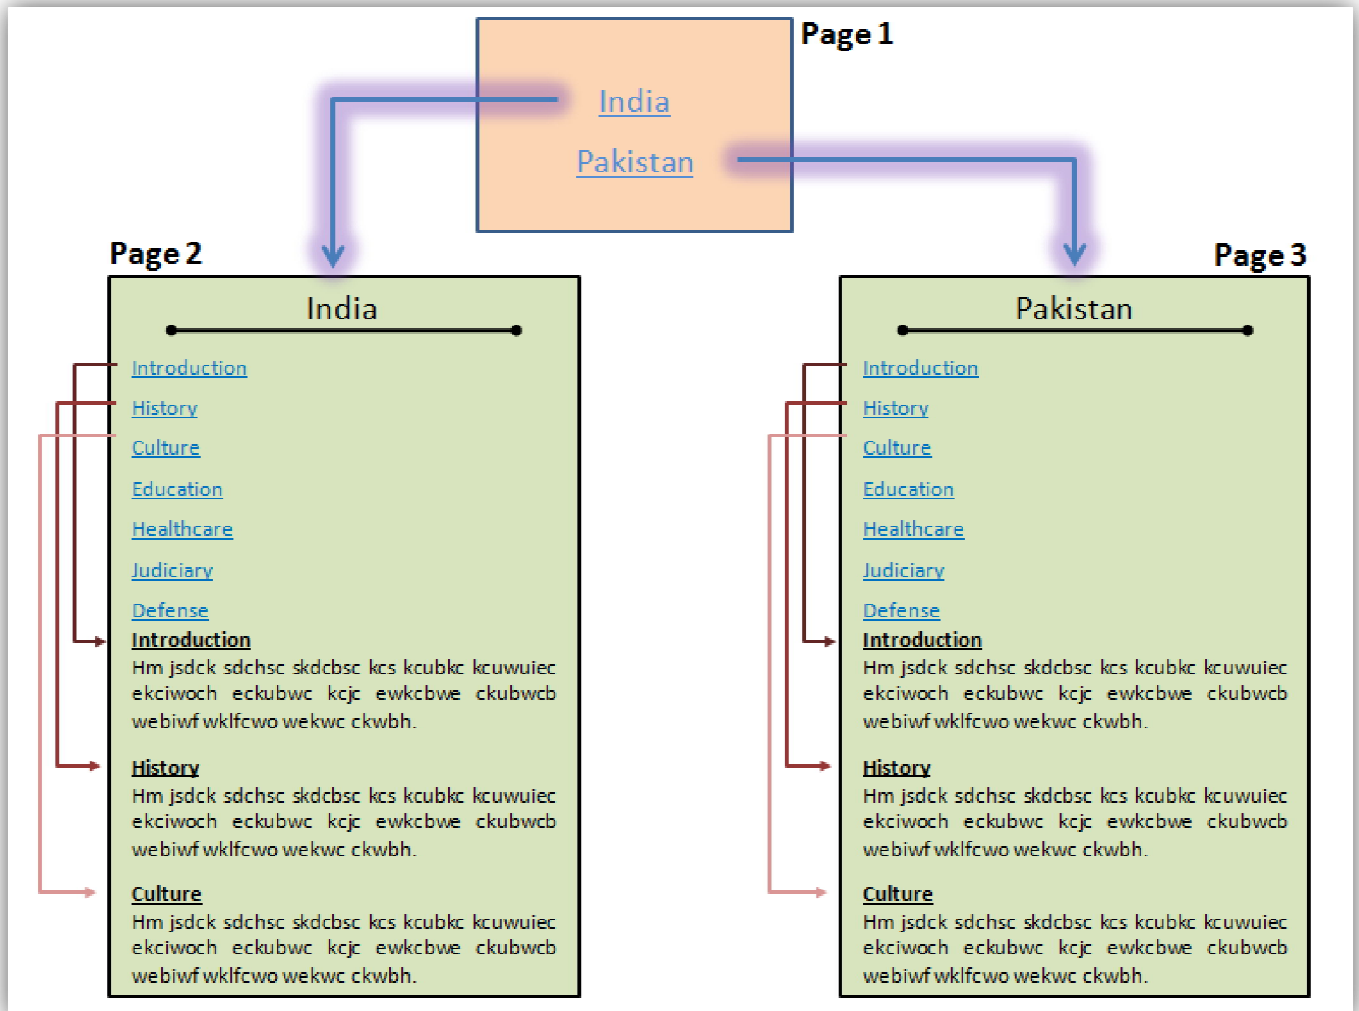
Page 1

India

Pakistan

Page 2

India

Introduction

History

Culture

Education

Healthcare

Judiciary

Defense

Introduction

Hm jsdck sdchsc skdcbsc kcs kcubkc kcuwuiec ekciwoch eckubwc kcjc ewkcbwe ckubwcb webiwf wklfcwo wekwc ckwbh.

History

Hm jsdck sdchsc skdcbsc kcs kcubkc kcuwuiec ekciwoch eckubwc kcjc ewkcbwe ckubwcb webiwf wklfcwo wekwc ckwbh.

Culture

Hm jsdck sdchsc skdcbsc kcs kcubkc kcuwuiec ekciwoch eckubwc kcjc ewkcbwe ckubwcb webiwf wklfcwo wekwc ckwbh.

Page 3

Pakistan

Introduction

History

Culture

Education

Healthcare

Judiciary

Defense

Introduction

Hm jsdck sdchsc skdcbsc kcs kcubkc kcuwuiec ekciwoch eckubwc kcjc ewkcbwe ckubwcb webiwf wklfcwo wekwc ckwbh.

History

Hm jsdck sdchsc skdcbsc kcs kcubkc kcuwuiec ekciwoch eckubwc kcjc ewkcbwe ckubwcb webiwf wklfcwo wekwc ckwbh.

Culture

Hm jsdck sdchsc skdcbsc kcs kcubkc kcuwuiec ekciwoch eckubwc kcjc ewkcbwe ckubwcb webiwf wklfcwo wekwc ckwbh.